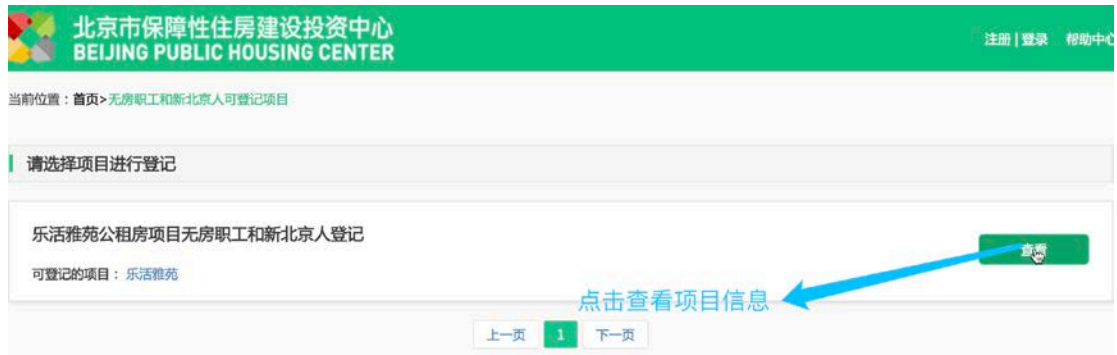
北京市保障性住房建设投资中心
BEIJING PUBLIC HOUSING CENTER

注册 | 登录 帮助中心

当前位置：首页>无房职工和新北京人可登记项目

请选择项目进行登记

乐活雅苑公租房项目无房职工和新北京人登记

可登记的项目：乐活雅苑

查看

点击查看项目信息

上一页 1 下一页